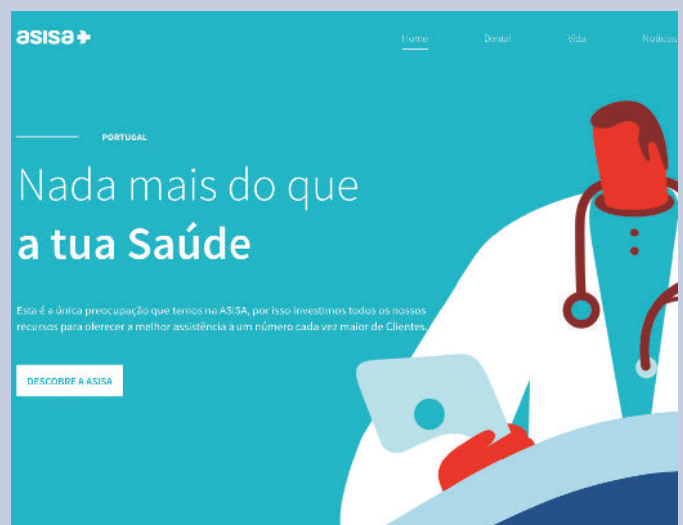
asisa+

Home Dental Vida Notícias

PORTUGAL

Nada mais do que
a tua Saúde

Esta é a única preocupação que temos na ASISA, por isso investimos todos os nossos recursos para oferecer a melhor assistência a um número cada vez maior de Clientes.

DESCOBRE A ASISA